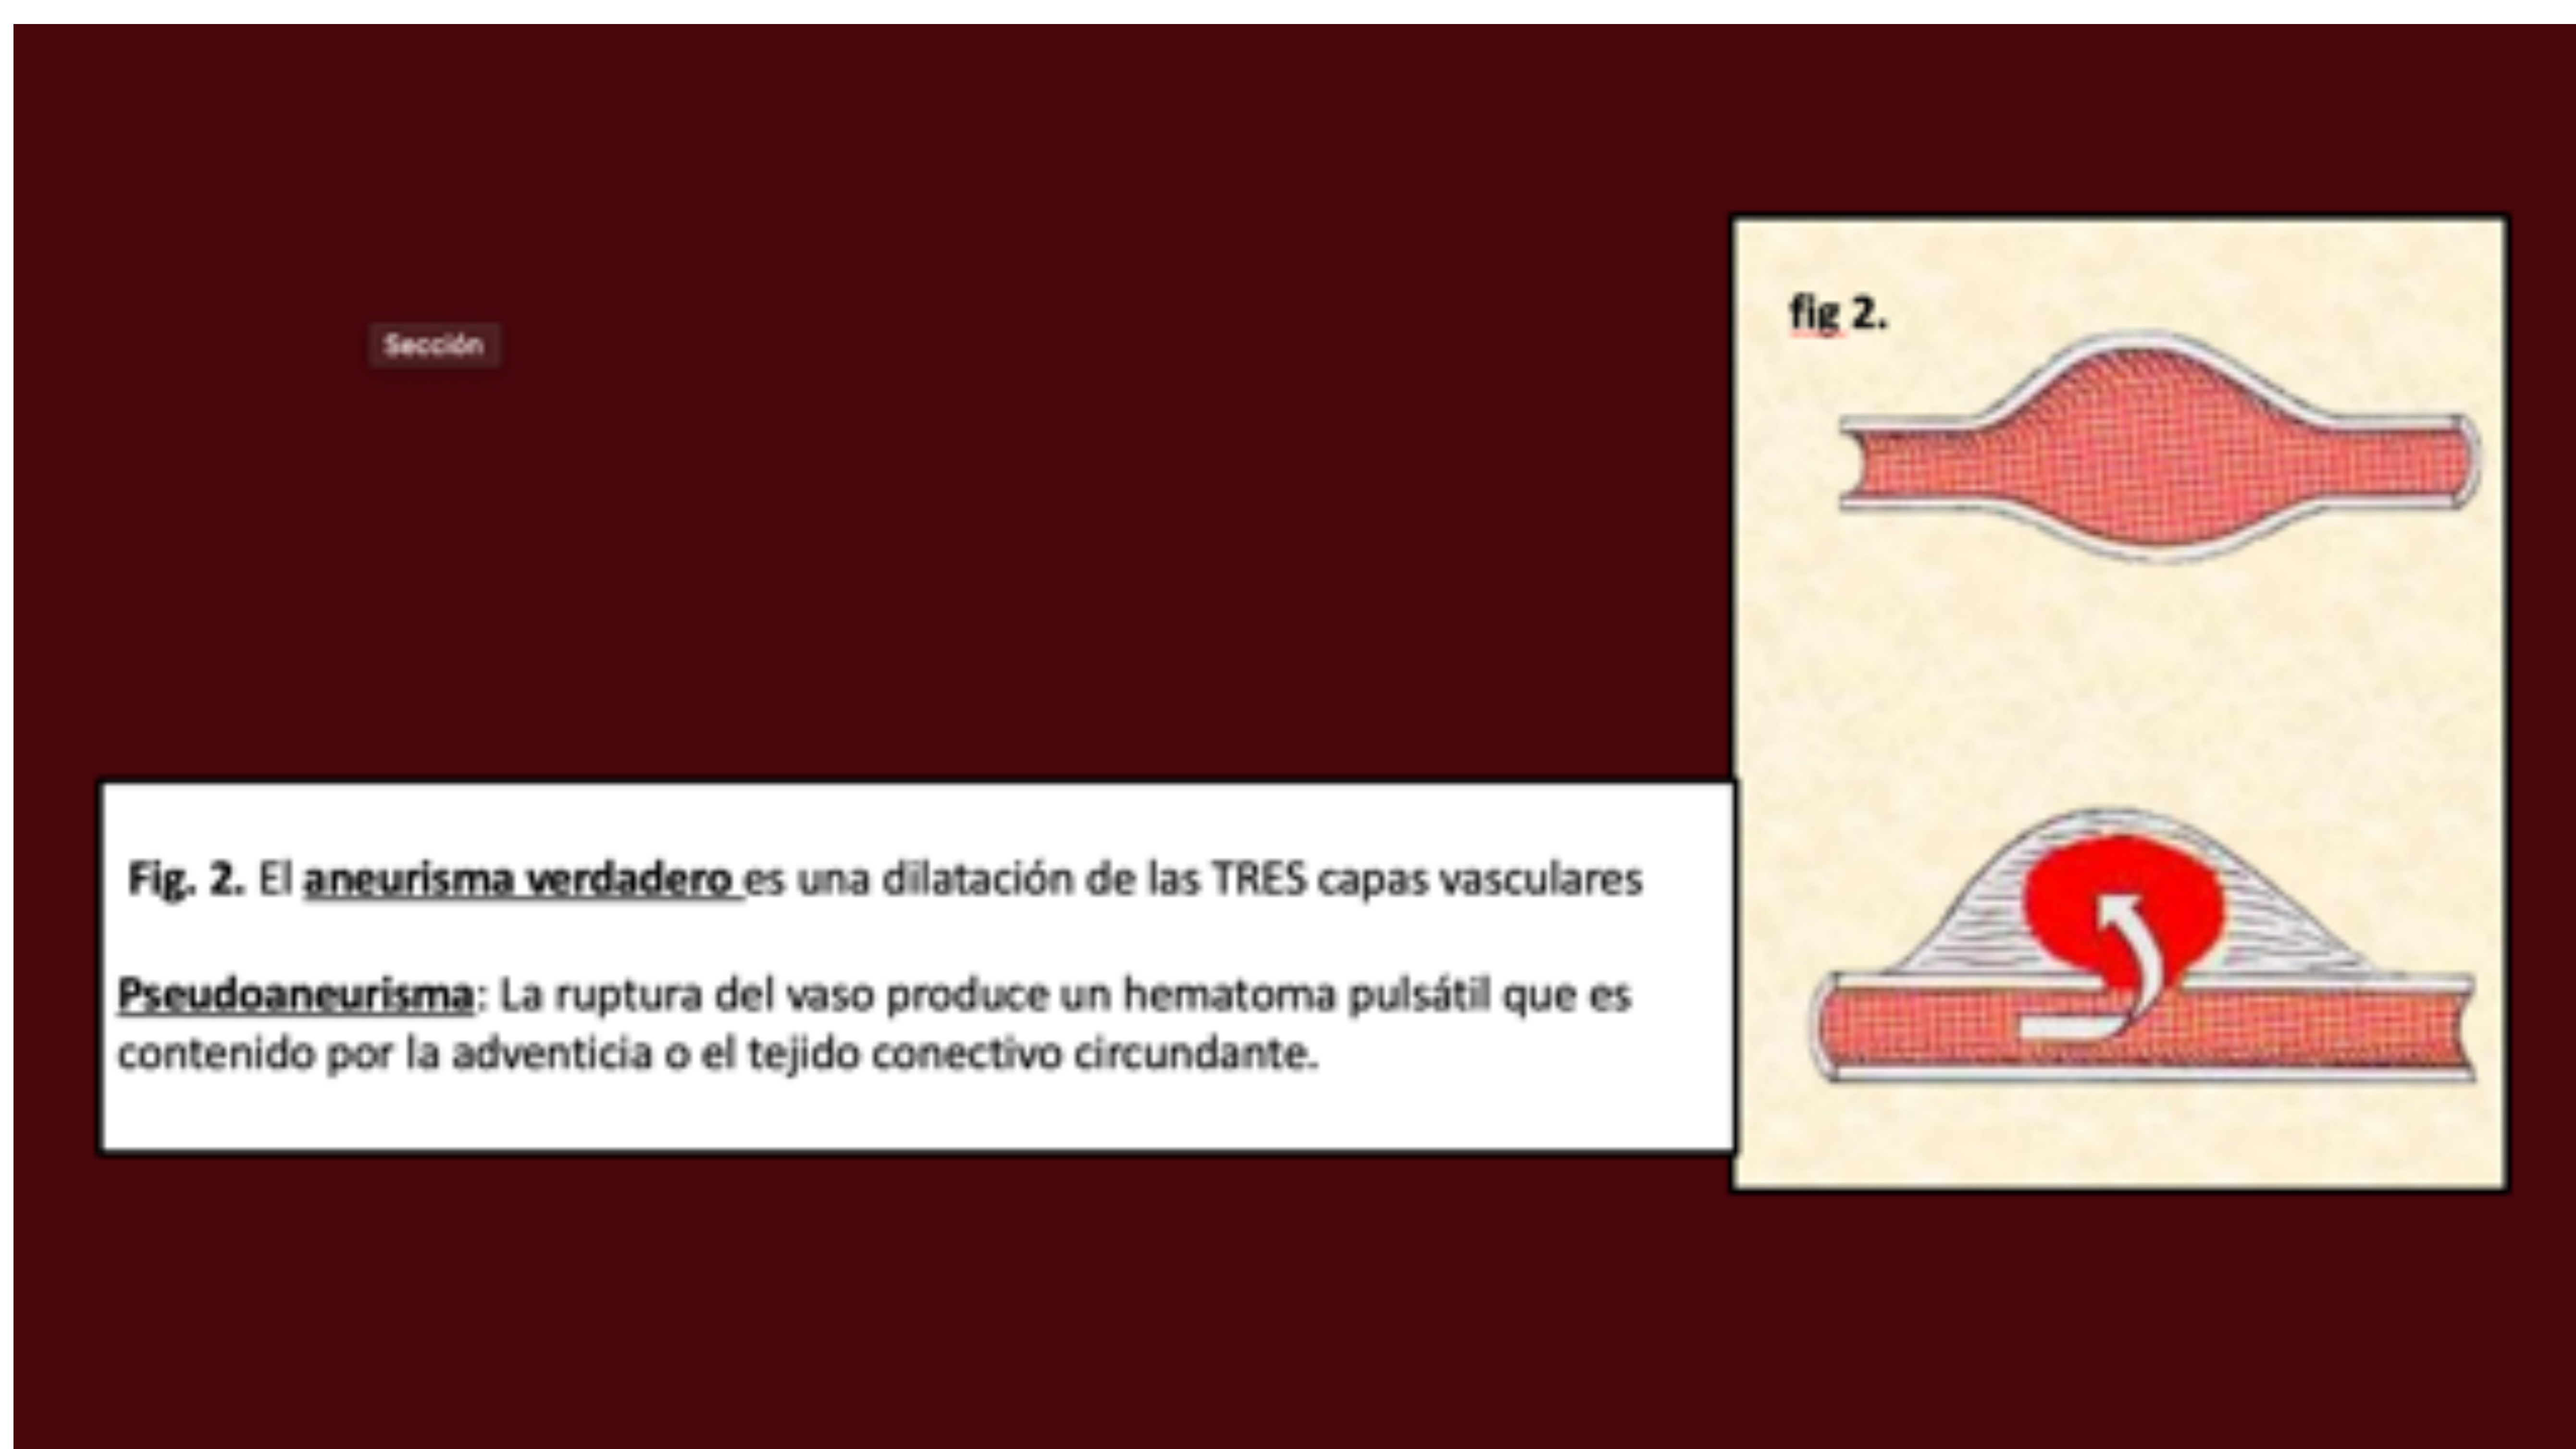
Sección

fig 2.

Fig. 2. El aneurisma verdadero es una dilatación de las TRES capas vasculares

Pseudoaneurisma: La ruptura del vaso produce un hematoma pulsátil que es contenido por la adventicia o el tejido conectivo circundante.